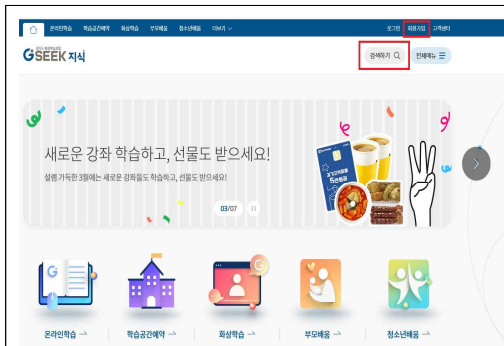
온라인학습 학습공간예약 화상학습 부모배움 청소년배움 더보기

로그인 회원가입 고객센터

경기도 평생학습포털
GSEEK 지식

검색하기

전체메뉴

새로운 강좌 학습하고, 선물도 받으세요!

설렘 가득한 3월에는 새로운 강좌들도 학습하고, 선물도 받으세요!

03/07

온라인학습 →

학습공간예약 →

화상학습 →

부모배움 →

청소년배움 →